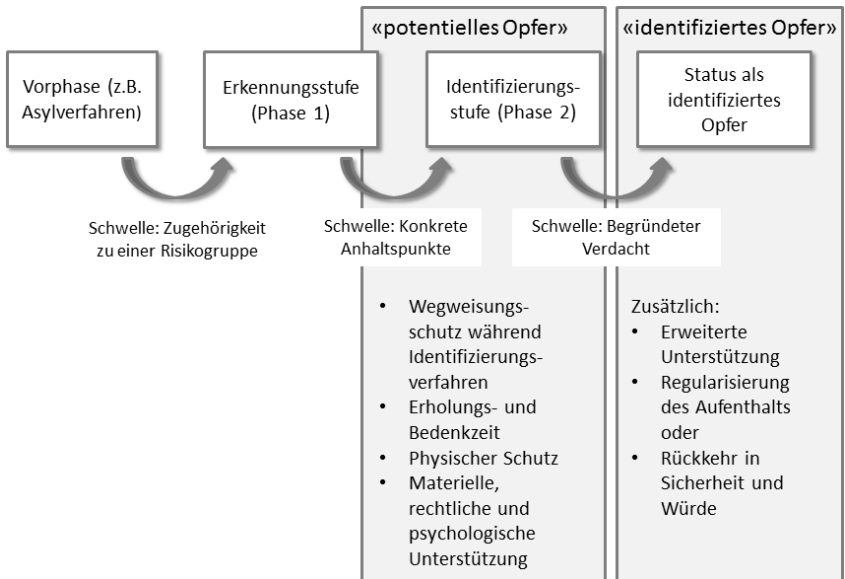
«potentielles Opfer»

«identifiziertes Opfer»

Vorphase (z.B. Asylverfahren)

Erkennungsstufe (Phase 1)

Identifizierungsstufe (Phase 2)

Status als identifiziertes Opfer

Schwelle: Zugehörigkeit zu einer Risikogruppe

Schwelle: Konkrete Anhaltspunkte

Schwelle: Begründeter Verdacht

- Wegweisungsschutz während Identifizierungsverfahren
- Erholungs- und Bedenkzeit
- Physischer Schutz
- Materielle, rechtliche und psychologische Unterstützung

Zusätzlich:
- Erweiterte Unterstützung
- Regularisierung des Aufenthalts oder
- Rückkehr in Sicherheit und Würde